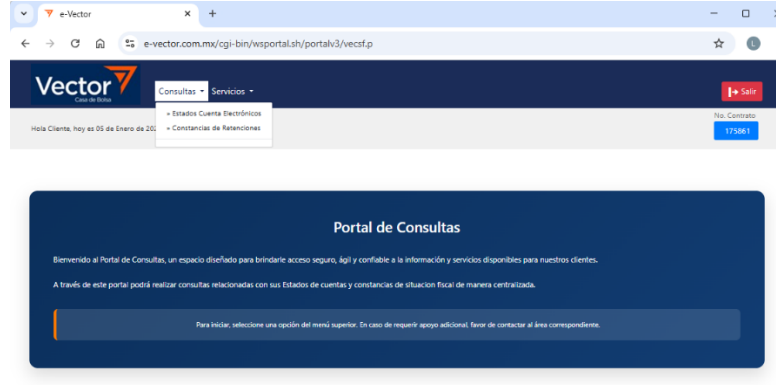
e-Vector

e-vector.com.mx/cgi-bin/wsportal.sh/portalv3/vecsf.p

Vector
Casa de Bolsa

Consultas
Servicios

Salir

» Estados Cuenta Electrónicos
» Constancias de Retenciones

Hola Cliente, hoy es 05 de Enero de 20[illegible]

No. Contrato
175861

Portal de Consultas

Bienvenido al Portal de Consultas, un espacio diseñado para brindarle acceso seguro, ágil y confiable a la información y servicios disponibles para nuestros clientes.

A través de este portal podrá realizar consultas relacionadas con sus Estados de cuentas y constancias de situacion fiscal de manera centralizada.

Para iniciar, seleccione una opción del menú superior. En caso de requerir apoyo adicional, favor de contactar al área correspondiente.